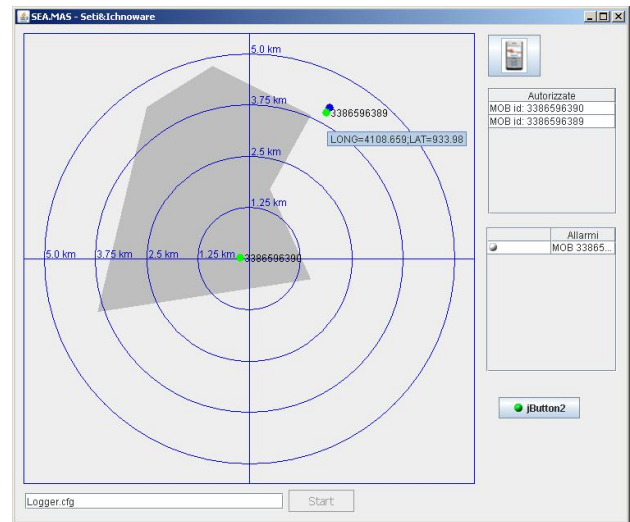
SEA.MAS - Seti&Ichnoware

5.0 km
3.75 km
2.5 km
1.25 km
5.0 km
3.75 km
2.5 km
1.25 km
3386596389
LONG=4108.659,LAT=933.98
3386596390

| Autorizzate |
|---|
| MOB id: 3386596390 |
| MOB id: 3386596389 |

| | Allarmi |
|---|---|
| | MOB 33865... |

jButton2

Logger.cfg
Start